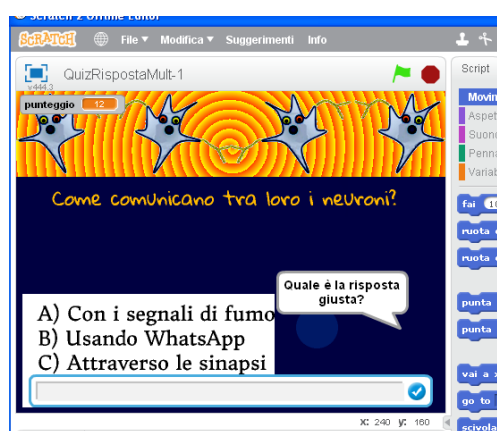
Scratch 2 Offline Editor

SCRATCH File ▾ Modifica ▾ Suggerimenti Info

QuizRispostaMult-1
v444.3

Script

punteggio 12

Come comunicano tra loro i neuroni?

Quale è la risposta giusta?

A) Con i segnali di fumo
B) Usando WhatsApp
C) Attraverso le sinapsi

x: 240 y: 160

Movin
Aspet
Suono
Penna
Variab

fai 10
ruota
ruota
punta
punta
vai a x
go to
scivola